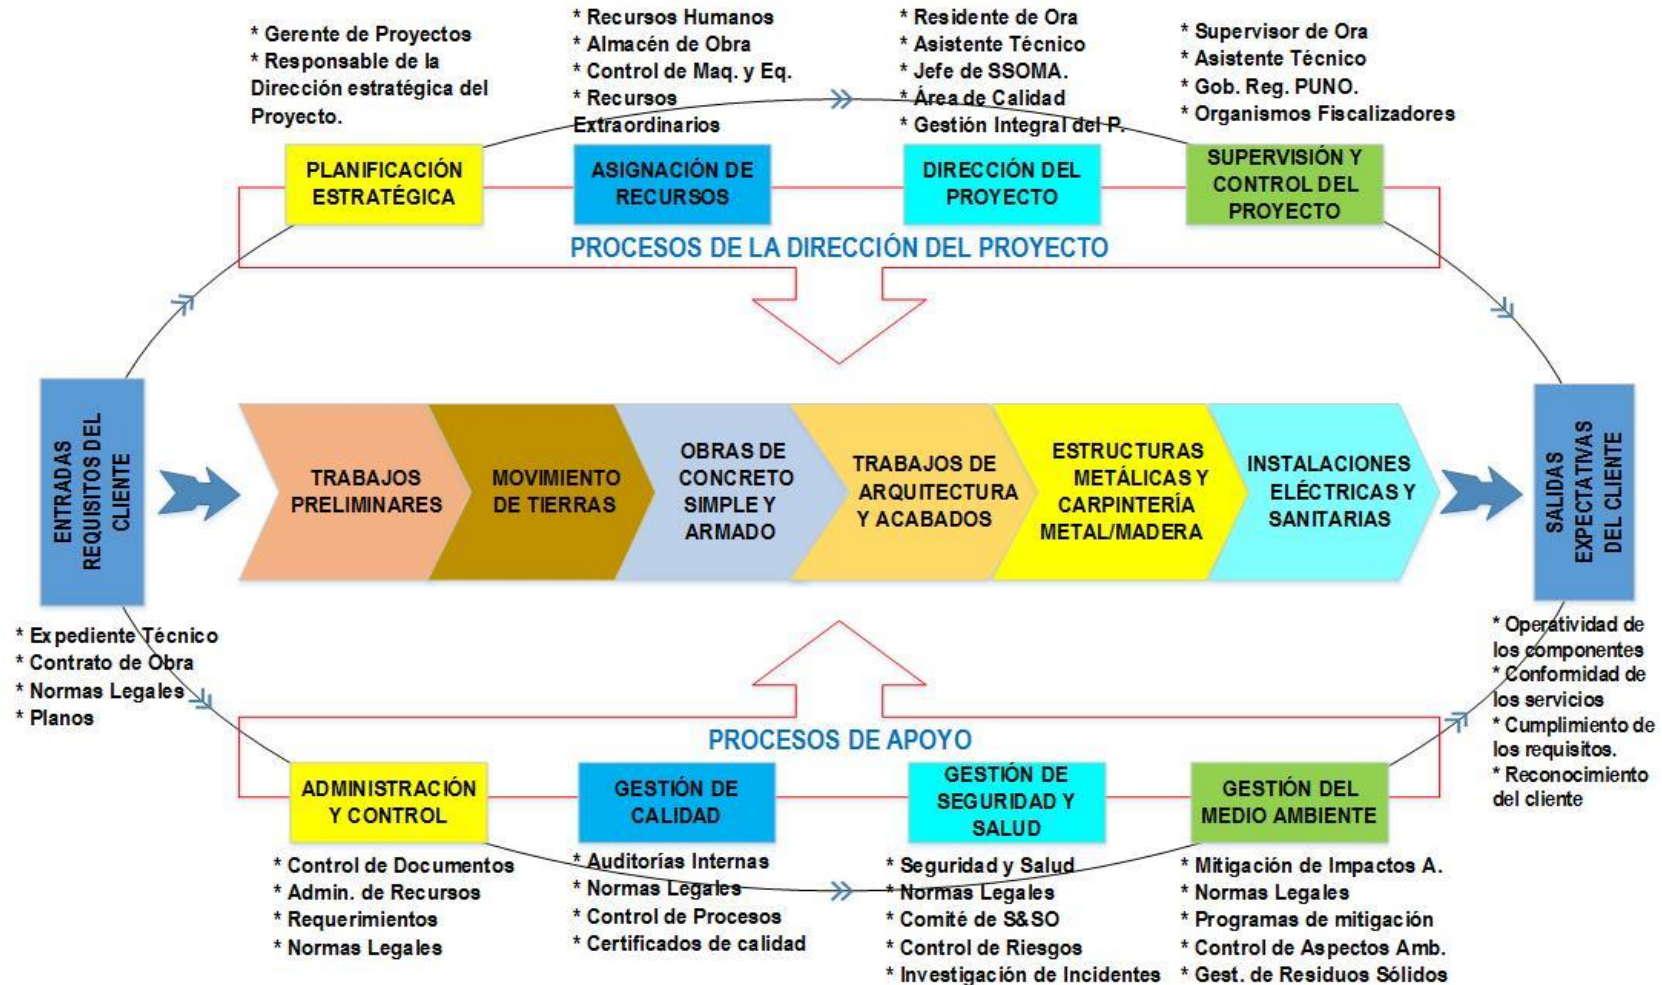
* Gerente de Proyectos
* Responsable de la Dirección estratégica del Proyecto.

* Recursos Humanos
* Almacén de Obra
* Control de Maq. y Eq.
* Recursos Extraordinarios

* Residente de Ora
* Asistente Técnico
* Jefe de SSOMA.
* Área de Calidad
* Gestión Integral del P.

* Supervisor de Ora
* Asistente Técnico
* Gob. Reg. PUNO.
* Organismos Fiscalizadores

PLANIFICACIÓN ESTRATÉGICA

ASIGNACIÓN DE RECURSOS

DIRECCIÓN DEL PROYECTO

SUPERVISIÓN Y CONTROL DEL PROYECTO

PROCESOS DE LA DIRECCIÓN DEL PROYECTO

ENTRADAS REQUISITOS DEL CLIENTE

TRABAJOS PRELIMINARES

MOVIMIENTO DE TIERRAS

OBRAS DE CONCRETO SIMPLE Y ARMADO

TRABAJOS DE ARQUITECTURA Y ACABADOS

ESTRUCTURAS METÁLICAS Y CARPINTERÍA METAL/MADERA

INSTALACIONES ELÉCTRICAS Y SANITARIAS

SALIDAS EXPECTATIVAS DEL CLIENTE

* Expediente Técnico
* Contrato de Obra
* Normas Legales
* Planos

* Operatividad de los componentes
* Conformidad de los servicios
* Cumplimiento de los requisitos.
* Reconocimiento del cliente

PROCESOS DE APOYO

ADMINISTRACIÓN Y CONTROL

GESTIÓN DE CALIDAD

GESTIÓN DE SEGURIDAD Y SALUD

GESTIÓN DEL MEDIO AMBIENTE

* Control de Documentos
* Admin. de Recursos
* Requerimientos
* Normas Legales

* Auditorías Internas
* Normas Legales
* Control de Procesos
* Certificados de calidad

* Seguridad y Salud
* Normas Legales
* Comité de S&SO
* Control de Riesgos
* Investigación de Incidentes

* Mitigación de Impactos A.
* Normas Legales
* Programas de mitigación
* Control de Aspectos Amb.
* Gest. de Residuos Sólidos